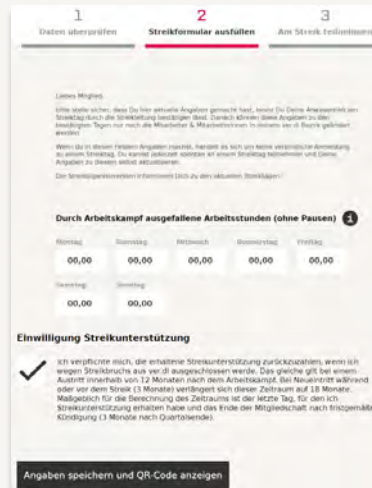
1
Daten überprüfen

2
Streikformular ausfüllen

3
Am Streik teilnehmen

Liebes Mitglied,

bitte stelle sicher, dass Du hier aktuelle Angaben gemacht hast, bevor Du Deine Anwesenheit am Streiktag durch die Streikleitung bestätigen lässt. Dadurch können diese Angaben in den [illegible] Tagen nur noch die Mitarbeiter & Mitarbeiterinnen in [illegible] ver.di Bezirk geändert werden.

Wenn du in diesen Feldern Angaben machst, handelt es sich um keine verbindliche Anmeldung zu einem Streiktag. Du kannst jederzeit spontan an einem Streiktag teilnehmen und Deine Angaben zu diesem selbst aktualisieren.

Die Streikorganisatorinnen informieren Dich zu den aktuellen Streiktagen.

Durch Arbeitskampf ausgefallene Arbeitsstunden (ohne Pausen)

| Montag | Dienstag | Mittwoch | Donnerstag | Freitag |
|---|---|---|---|---|
| 00,00 | 00,00 | 00,00 | 00,00 | 00,00 |

| Samstag | Sonntag |
|---|---|
| 00,00 | 00,00 |

Einwilligung Streikunterstützung

Ich verpflichte mich, die erhaltene Streikunterstützung zurückzuzahlen, wenn ich wegen Streikbruchs aus ver.di ausgeschlossen werde. Das gleiche gilt bei einem Austritt innerhalb von 12 Monaten nach dem Arbeitskampf. Bei Neueintritt während oder vor dem Streik (3 Monate) verlängert sich dieser Zeitraum auf 18 Monate. Maßgeblich für die Berechnung des Zeitraums ist der letzte Tag, für den ich Streikunterstützung erhalten habe und das Ende der Mitgliedschaft nach fristgemäßer Kündigung (3 Monate nach Quartalsende).

Angaben speichern und QR-Code anzeigen